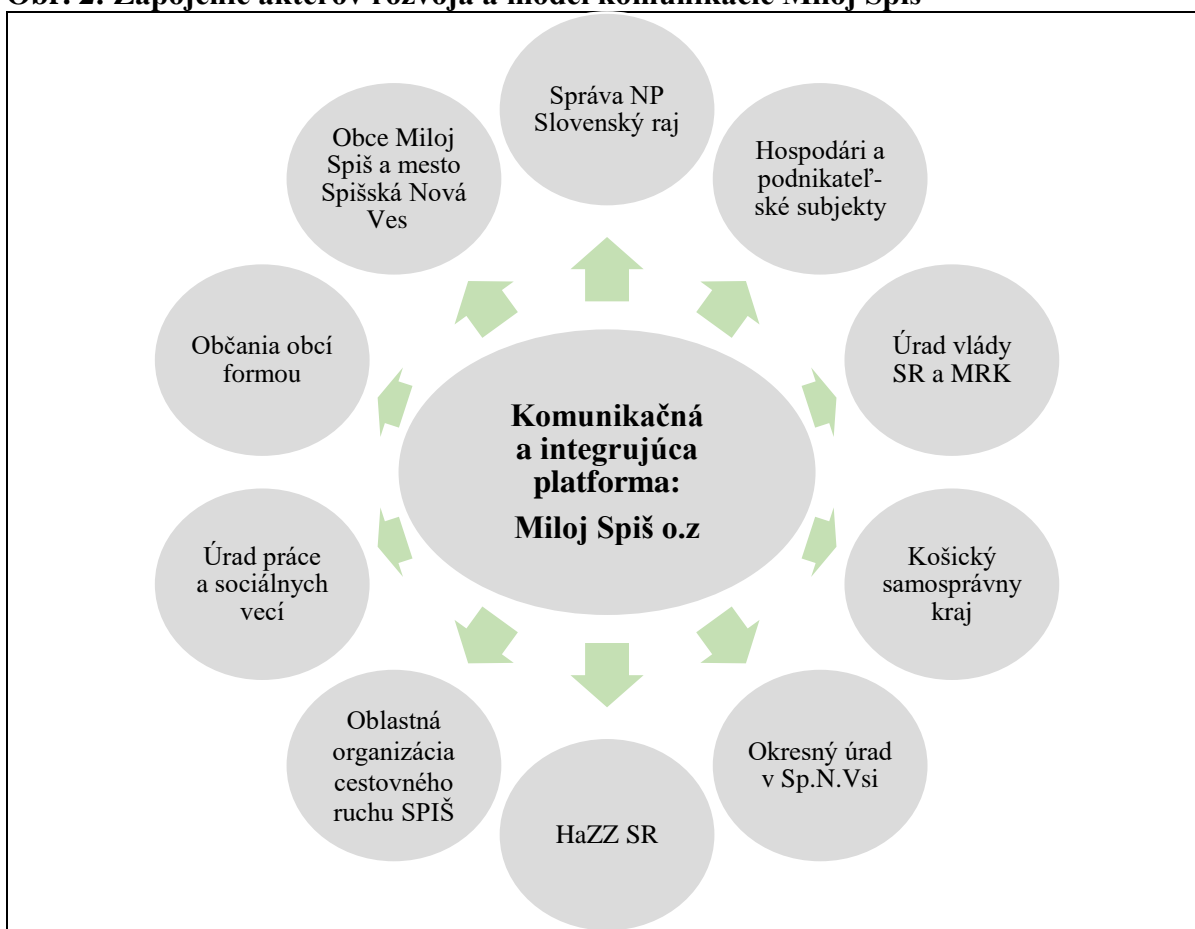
Obr. 2: Zapojenie aktérov rozvoja a model komunikácie Miloj Spiš

Správa NP Slovenský raj

Hospodári a podnikateľské subjekty

Úrad vlády SR a MRK

Košický samosprávny kraj

Okresný úrad v Sp.N.Vsi

HaZZ SR

Oblastná organizácia cestovného ruchu SPIŠ

Úrad práce a sociálnych vecí

Občania obcí formou

Obce Miloj Spiš a mesto Spišská Nová Ves

Komunikačná a integrujúca platforma:

Miloj Spiš o.z